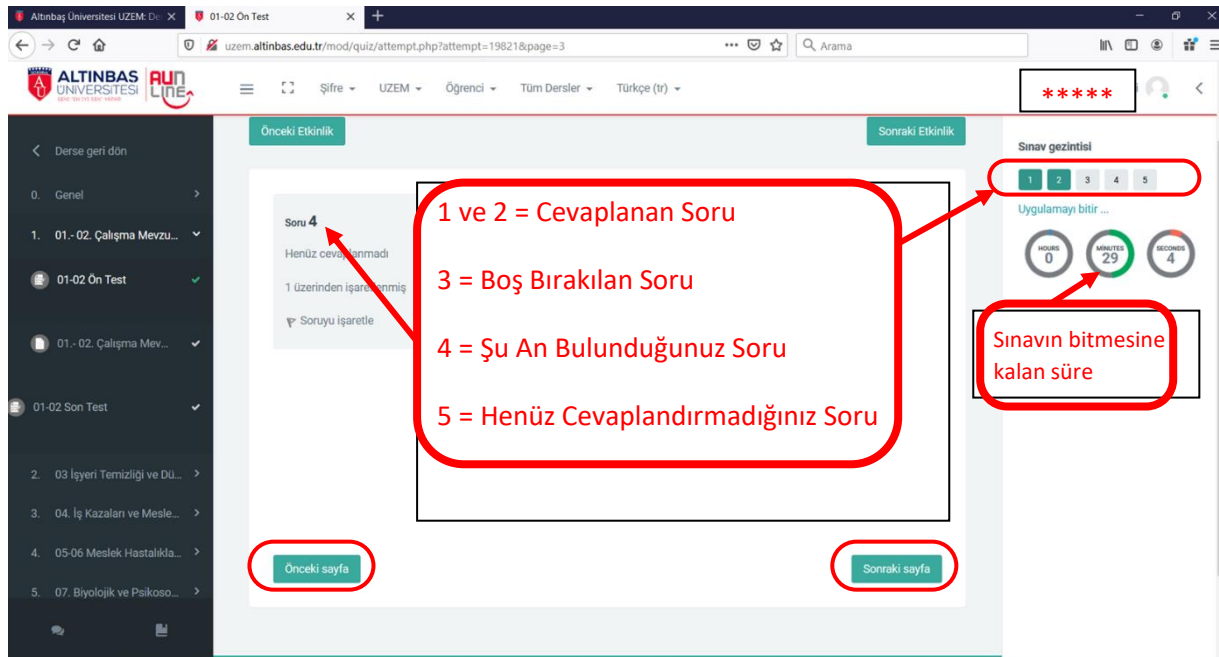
Altınbaş Üniversitesi UZEM: De ✕
01-02 Ön Test ✕
+

uzem.altinbas.edu.tr/mod/quiz/attempt.php?attempt=19821&page=3
Arama

ALTINBAS ÜNIVERSITESI
AUN LINE

Şifre
UZEM
Öğrenci
Tüm Dersler
Türkçe (tr)

*****

Derse geri dön

0. Genel

1. 01.- 02. Çalışma Mevzu...

01-02 Ön Test

01.- 02. Çalışma Mev...

01-02 Son Test

2. 03 İşyeri Temizliği ve Dü...

3. 04. İş Kazaları ve Mesle...

4. 05-06 Meslek Hastalıkla...

5. 07. Biyolojik ve Psikoso...

Önceki Etkinlik

Sonraki Etkinlik

Soru 4

Henüz cevaplanmadı

1 üzerinden işaretlenmiş

Soruyu işaretle

1 ve 2 = Cevaplanan Soru

3 = Boş Bırakılan Soru

4 = Şu An Bulunduğunuz Soru

5 = Henüz Cevaplandırmadığınız Soru

Önceki sayfa

Sonraki sayfa

Sınav gezintisi

1 2 3 4 5

Uygulamayı bitir ...

HOURS 0
MINUTES 29
SECONDS 4

Sınavın bitmesine kalan süre